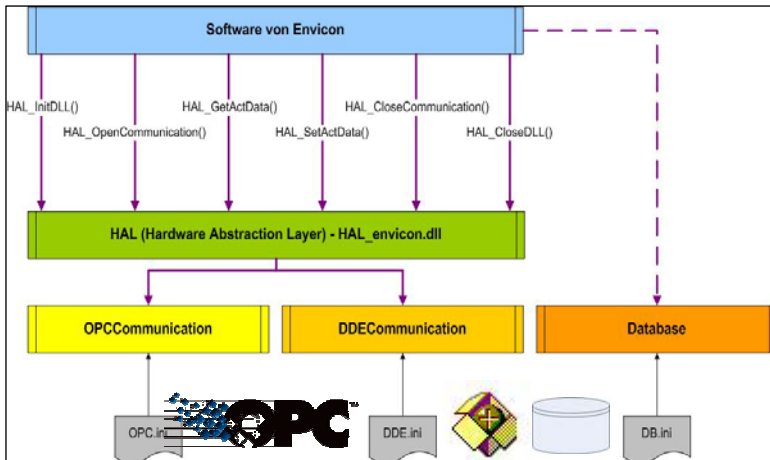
Software von Envicon

HAL_InitDLL()

HAL_OpenCommunication()

HAL_GetActData()

HAL_SetActData()

HAL_CloseCommunication()

HAL_CloseDLL()

HAL (Hardware Abstraction Layer) - HAL_envicon.dll

OPCCommunication

DDECommunication

Database

OPC.ini

OPC

DDE.ini

DB.ini